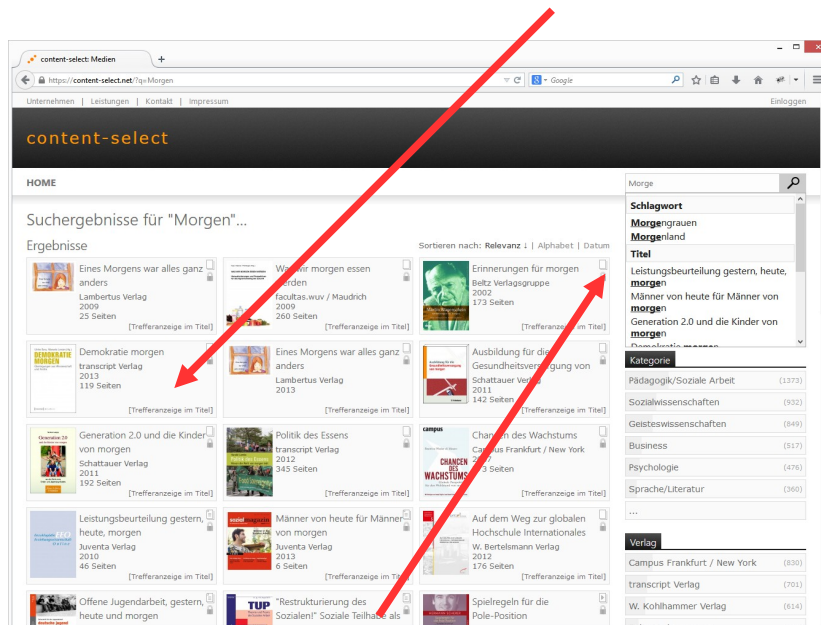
content-select: Medien

https://content-select.net/?q=Morgen

Google

Unternehmen | Leistungen | Kontakt | Impressum

Einloggen

content-select

HOME

Morge

Schlagwort
Morgengrauen
Morgenland
Titel
Leistungsbeurteilung gestern, heute, morgen
Männer von heute für Männer von morgen
Generation 2.0 und die Kinder von morgen
Demokratie morgen

Suchergebnisse für "Morgen"...

Ergebnisse

Sortieren nach: Relevanz ↓ | Alphabet | Datum

Eines Morgens war alles ganz anders
Lambertus Verlag
2009
25 Seiten
[Trefferanzeige im Titel]

Was wir morgen essen werden
facultas.wuv / Maudrich
2009
260 Seiten
[Trefferanzeige im Titel]

Erinnerungen für morgen
Beltz Verlagsgruppe
2002
173 Seiten
[Trefferanzeige im Titel]

Demokratie morgen
transcript Verlag
2013
119 Seiten
[Trefferanzeige im Titel]

Eines Morgens war alles ganz anders
Lambertus Verlag
2013
[Trefferanzeige im Titel]

Ausbildung für die Gesundheitsversorgung von morgen
Schattauer Verlag
2011
142 Seiten
[Trefferanzeige im Titel]

Generation 2.0 und die Kinder von morgen
Schattauer Verlag
2011
192 Seiten
[Trefferanzeige im Titel]

Politik des Essens
transcript Verlag
2012
345 Seiten
[Trefferanzeige im Titel]

Chancen des Wachstums
Campus Frankfurt / New York
2013
3 Seiten
[Trefferanzeige im Titel]

Leistungsbeurteilung gestern, heute, morgen
Juventa Verlag
2010
46 Seiten
[Trefferanzeige im Titel]

Männer von heute für Männer von morgen
Juventa Verlag
2013
6 Seiten
[Trefferanzeige im Titel]

Auf dem Weg zur globalen Hochschule Internationales
W. Bertelsmann Verlag
2012
176 Seiten
[Trefferanzeige im Titel]

Offene Jugendarbeit, gestern, heute und morgen

"Restrukturierung des Sozialen!" Soziale Teilhabe als

Spielregeln für die Pole-Position

Kategorie
Pädagogik/Soziale Arbeit (1373)
Sozialwissenschaften (932)
Geisteswissenschaften (849)
Business (517)
Psychologie (476)
Sprache/Literatur (360)
...

Verlag
Campus Frankfurt / New York (830)
transcript Verlag (701)
W. Kohlhammer Verlag (614)